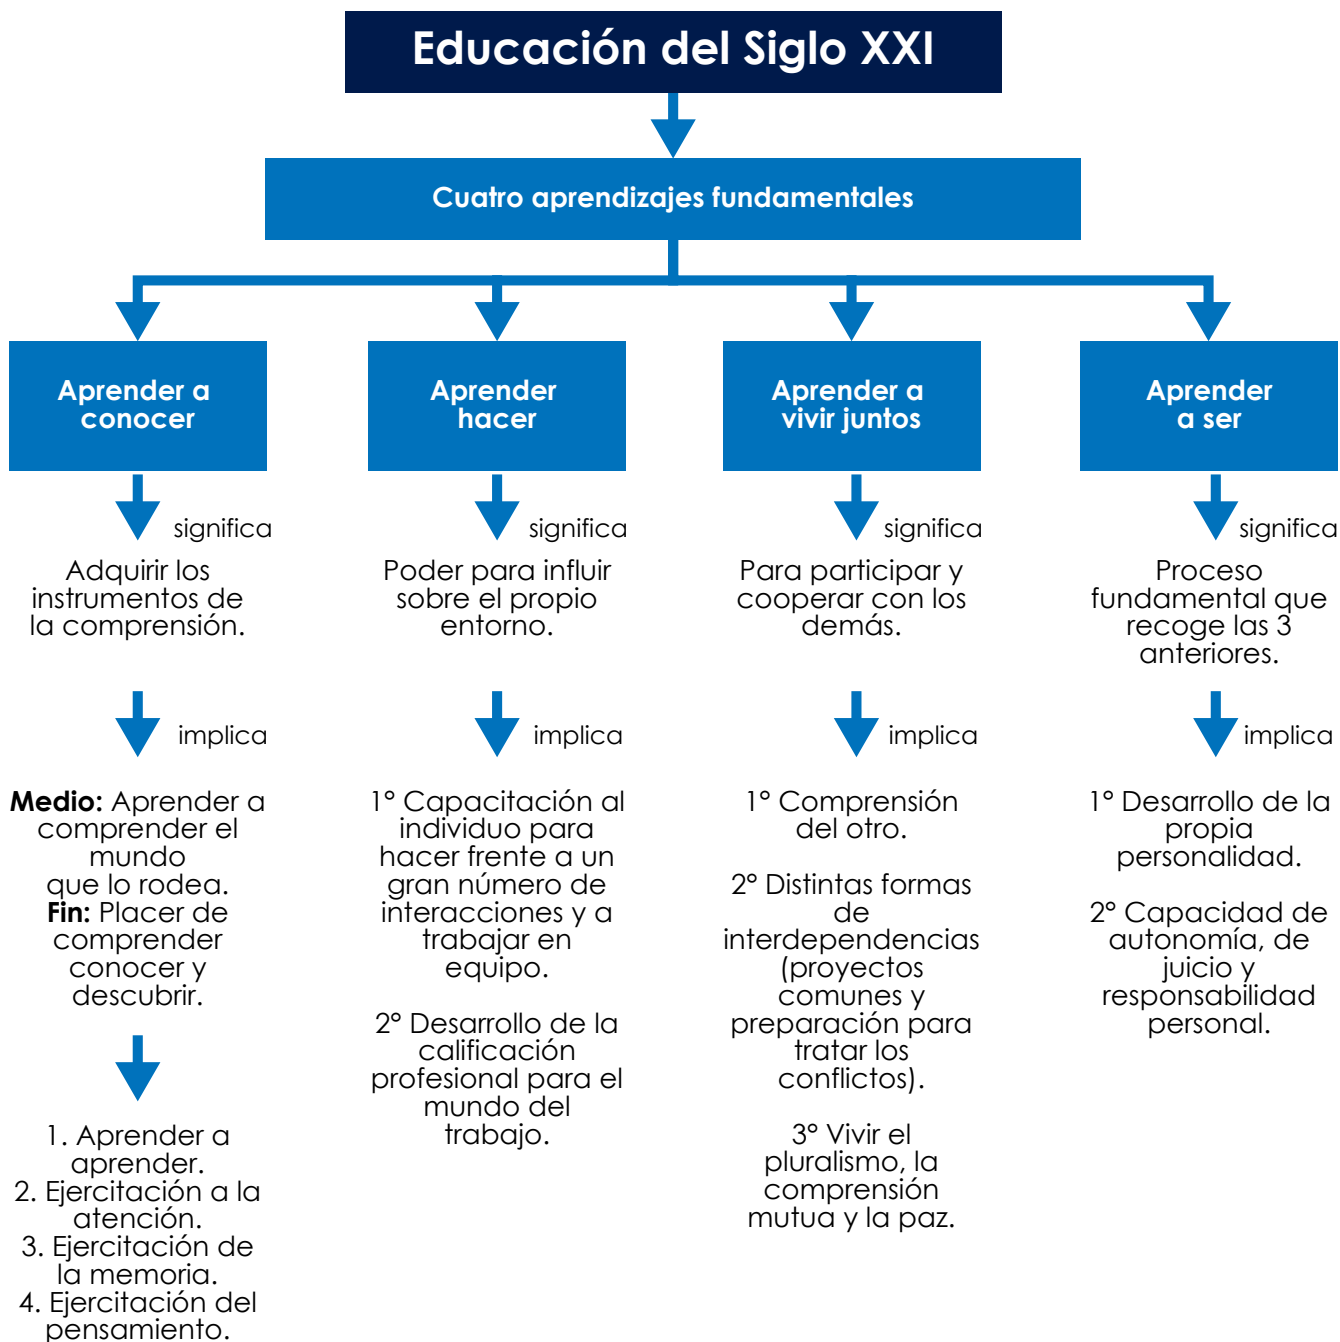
Educación del Siglo XXI

Cuatro aprendizajes fundamentales

Aprender a conocer

significa

Adquirir los instrumentos de la comprensión.

implica

**Medio:** Aprender a comprender el mundo que lo rodea.
**Fin:** Placer de comprender conocer y descubrir.

1. Aprender a aprender.
2. Ejercitación a la atención.
3. Ejercitación de la memoria.
4. Ejercitación del pensamiento.

Aprender hacer

significa

Poder para influir sobre el propio entorno.

implica

1° Capacitación al individuo para hacer frente a un gran número de interacciones y a trabajar en equipo.

2° Desarrollo de la calificación profesional para el mundo del trabajo.

Aprender a vivir juntos

significa

Para participar y cooperar con los demás.

implica

1° Comprensión del otro.

2° Distintas formas de interdependencias (proyectos comunes y preparación para tratar los conflictos).

3° Vivir el pluralismo, la comprensión mutua y la paz.

Aprender a ser

significa

Proceso fundamental que recoge las 3 anteriores.

implica

1° Desarrollo de la propia personalidad.

2° Capacidad de autonomía, de juicio y responsabilidad personal.